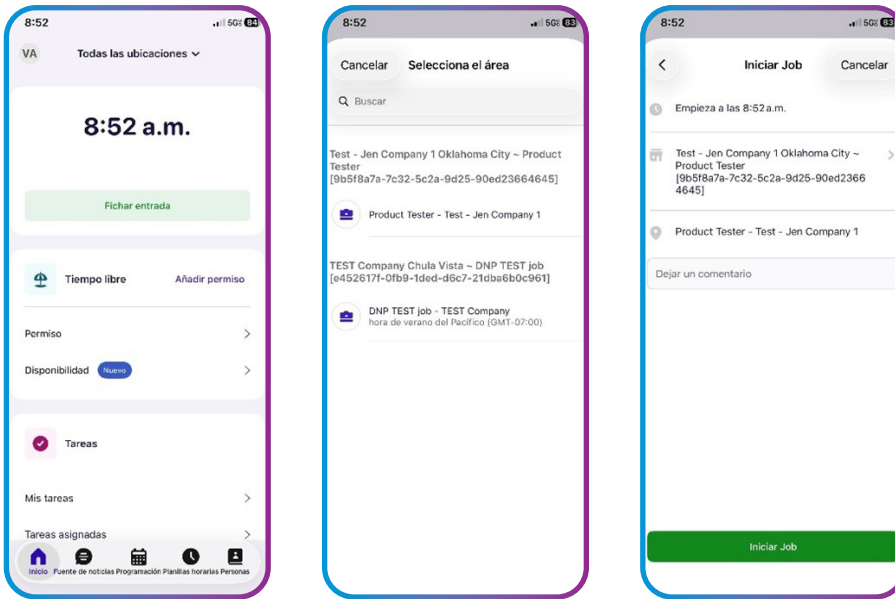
8:52 5G 84

VA Todas las ubicaciones

8:52 a.m.

Fichar entrada

Tiempo libre Añadir permiso

Permiso

Disponibilidad Nuevo

Tareas

Mis tareas

Tareas asignadas

Inicio Fuente de noticias Programación Planillas horarias Personas

8:52 5G 83

Cancelar Selecciona el área

Buscar

Test - Jen Company 1 Oklahoma City ~ Product Tester [9b5f8a7a-7c32-5c2a-9d25-90ed23664645]

Product Tester - Test - Jen Company 1

TEST Company Chula Vista ~ DNP TEST job [e452617f-0fb9-1ded-d6c7-21dba6b0c961]

DNP TEST job - TEST Company
hora de verano del Pacífico (GMT-07:00)

8:52 5G 83

Iniciar Job Cancelar

Empieza a las 8:52 a.m.

Test - Jen Company 1 Oklahoma City ~ Product Tester [9b5f8a7a-7c32-5c2a-9d25-90ed23664645]

Product Tester - Test - Jen Company 1

Dejar un comentario

Iniciar Job